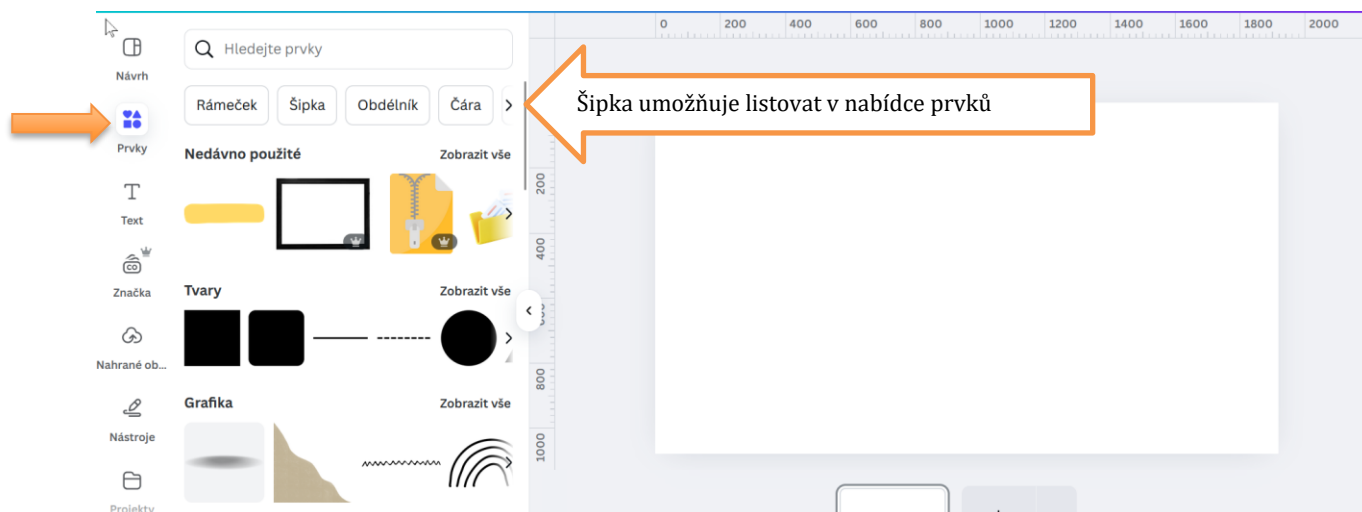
Návrh

Prvky

Text

Značka

Nahrané ob...

Nástroje

Projekty

Hledejte prvky

Rámeček | Šipka | Obdélník | Čára

Nedávno použité | Zobrazit vše

Tvary | Zobrazit vše

Grafika | Zobrazit vše

Šipka umožňuje listovat v nabídce prvků

0 200 400 600 800 1000 1200 1400 1600 1800 2000

200 400 600 800 1000